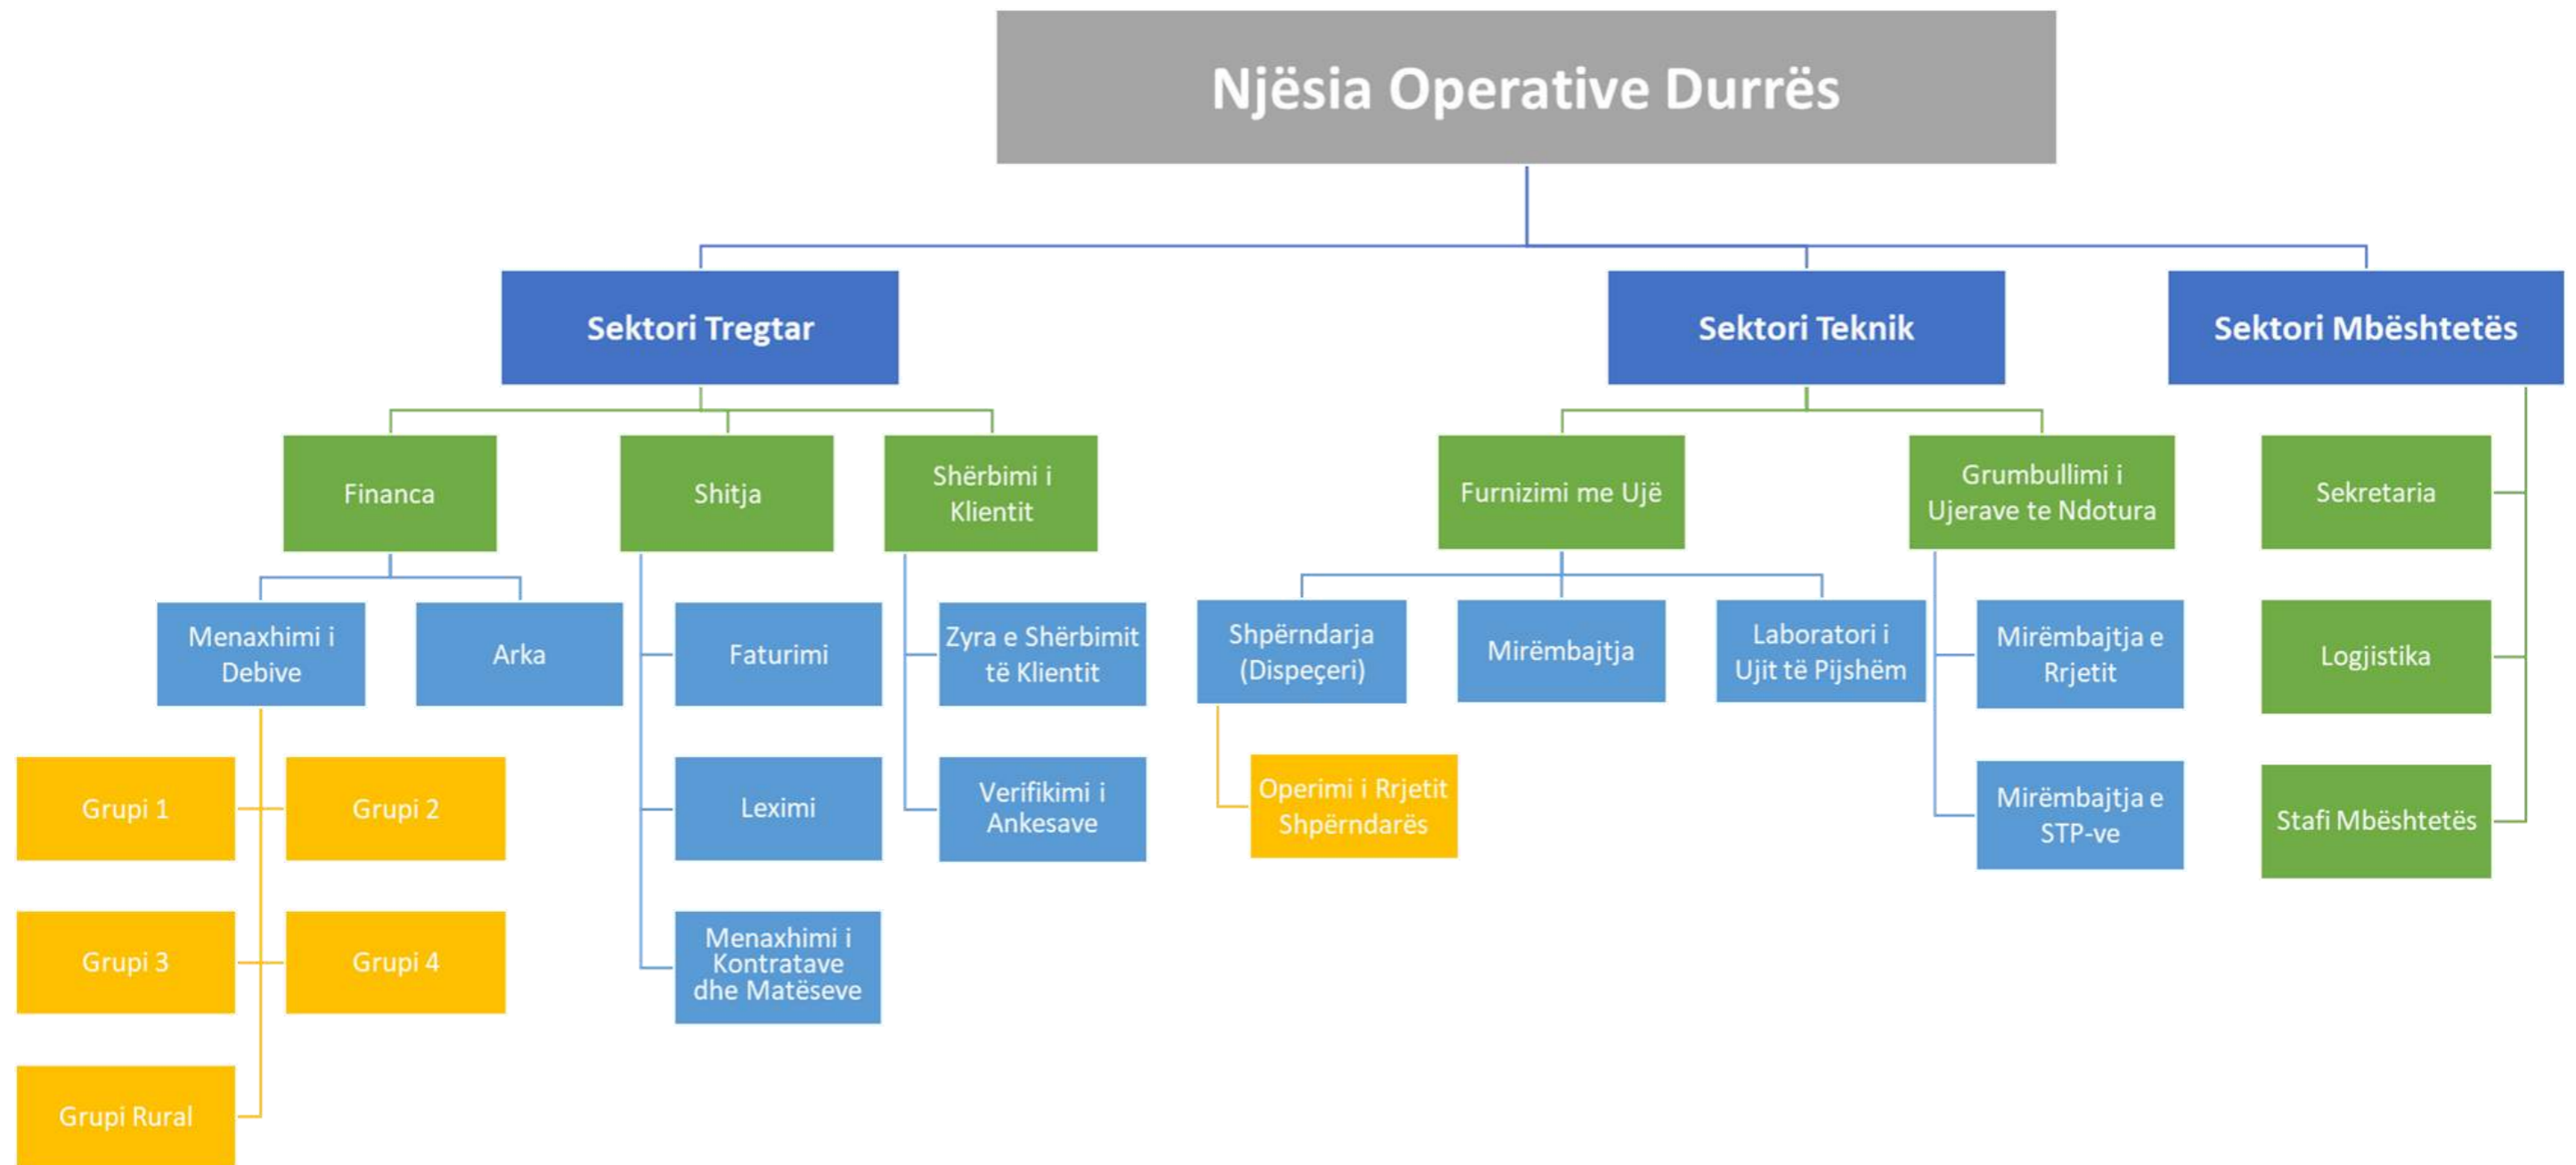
Njësia Operative Durrës

Sektori Tregtar

Sektori Teknik

Sektori Mbështetës

Financa

Shitja

Shërbimi i Klientit

Furnizimi me Ujë

Grumbullimi i Ujerave te Ndotura

Sekretaria

Menaxhimi i Debive

Arka

Faturimi

Zyra e Shërbimit të Klientit

Shpërndarja (Dispeçeri)

Mirëmbajtja

Laboratori i Ujit të Pijshëm

Mirëmbajtja e Rrjetit

Logjistika

Grupi 1

Grupi 2

Leximi

Verifikimi i Ankesave

Operimi i Rrjetit Shpërndarës

Mirëmbajtja e STP-ve

Stafi Mbështetës

Grupi 3

Grupi 4

Menaxhimi i Kontratave dhe Matëseve

Grupi Rural